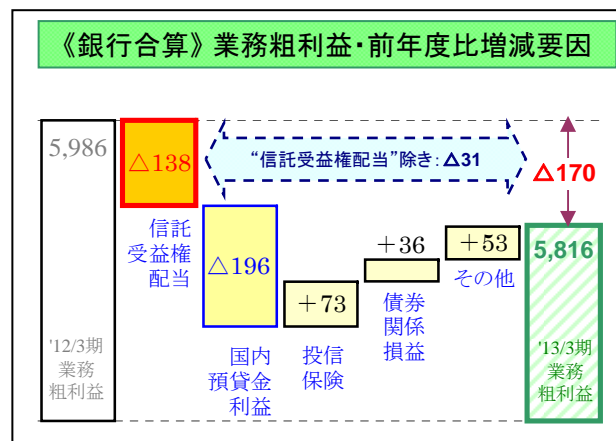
《銀行合算》業務粗利益･前年度比増減要因

5,986

'12/3期 業務 粗利益

△138

信託 受益権 配当

"信託受益権配当"除き：△31

△196

国内 預貸金 利益

＋73

投信 保険

＋36

債券 関係 損益

＋53

その他

△170

5,816

'13/3期 業務 粗利益